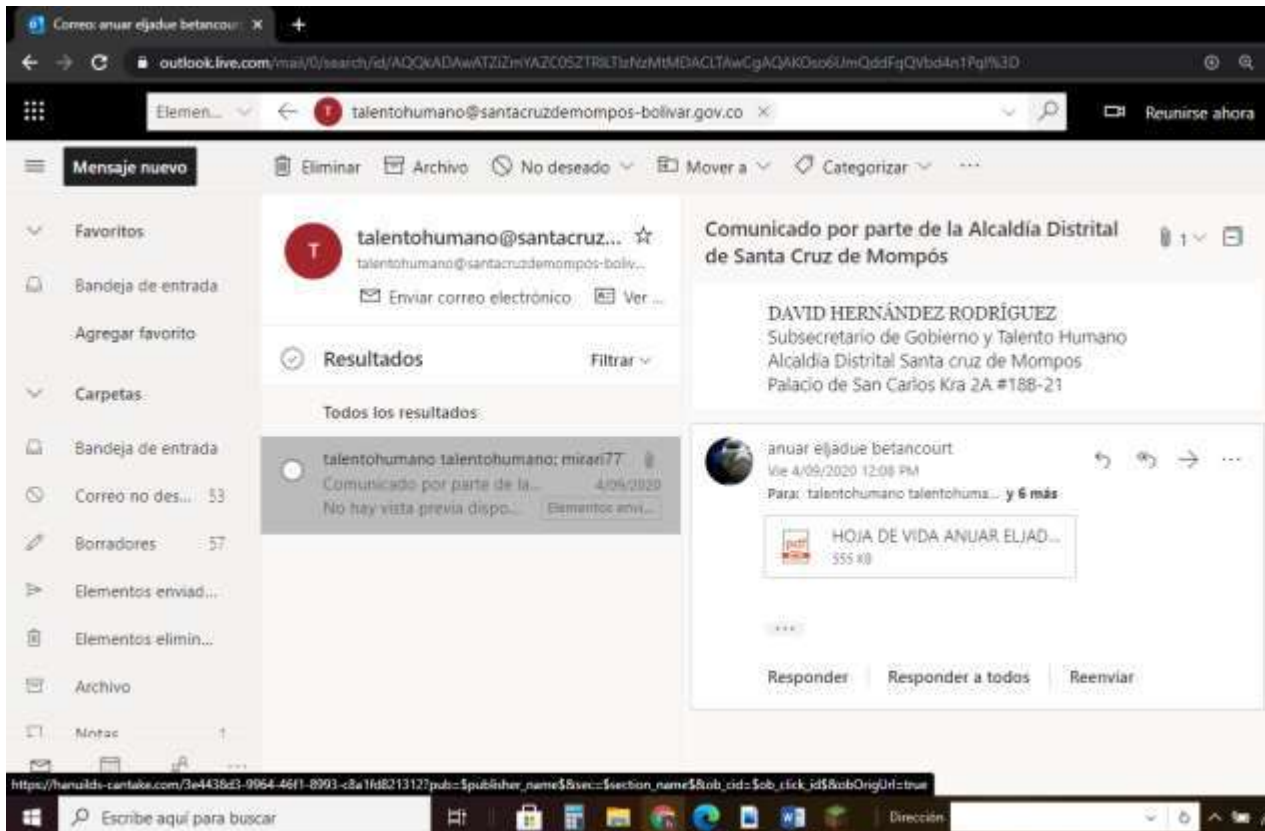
Correo: anuar eljadue betancour ×

outlook.live.com/mail/0/search/id/AQQkADAwATZiZmYAZC05ZTRlLTlzNzMtMDACLTAwCgAQAKOso6UmQddFqQVbd4n1PqI%3D

Elemen... talentohumano@santacruzdemompos-bolivar.gov.co × Reunirse ahora

Mensaje nuevo

Eliminar Archivo No deseado Mover a Categorizar ...

Favoritos

Bandeja de entrada

Agregar favorito

Carpetas

Bandeja de entrada

Correo no des... 53

Borradores 57

Elementos enviad...

Elementos elimin...

Archivo

Notas 1

talentohumano@santacruz... ☆
talentohumano@santacruzdemompos-boliv...

Enviar correo electrónico Ver ...

Resultados Filtrar

Todos los resultados

talentohumano talentohumano; mirari77
Comunicado por parte de la... 4/09/2020
No hay vista previa dispo... Elementos envi...

Comunicado por parte de la Alcaldía Distrital de Santa Cruz de Mompós

1

DAVID HERNÁNDEZ RODRÍGUEZ
Subsecretario de Gobierno y Talento Humano
Alcaldia Distrital Santa cruz de Mompos
Palacio de San Carlos Kra 2A #188-21

anuar eljadue betancourt
Vie 4/09/2020 12:08 PM
Para: talentohumano talentohuma... y 6 más

HOJA DE VIDA ANUAR ELJAD...
555 KB

...

Responder Responder a todos Reenviar

https://hanuilds-cantake.com/3e4438d3-9964-46f1-8993-c8a1fd821312?pub=$publisher_name$&sec=$section_name$&ob_cid=$ob_click_id$&obOrigUrl=true

Escribe aquí para buscar

Dirección